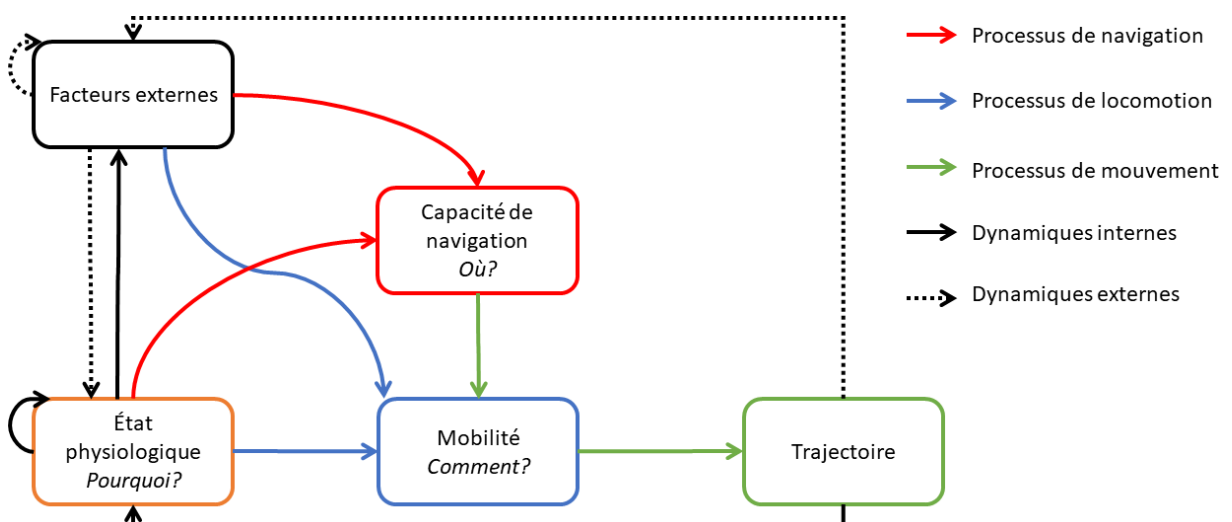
Facteurs externes

Capacité de navigation
*Où?*

État physiologique
*Pourquoi?*

Mobilité
*Comment?*

Trajectoire

Processus de navigation

Processus de locomotion

Processus de mouvement

Dynamiques internes

Dynamiques externes